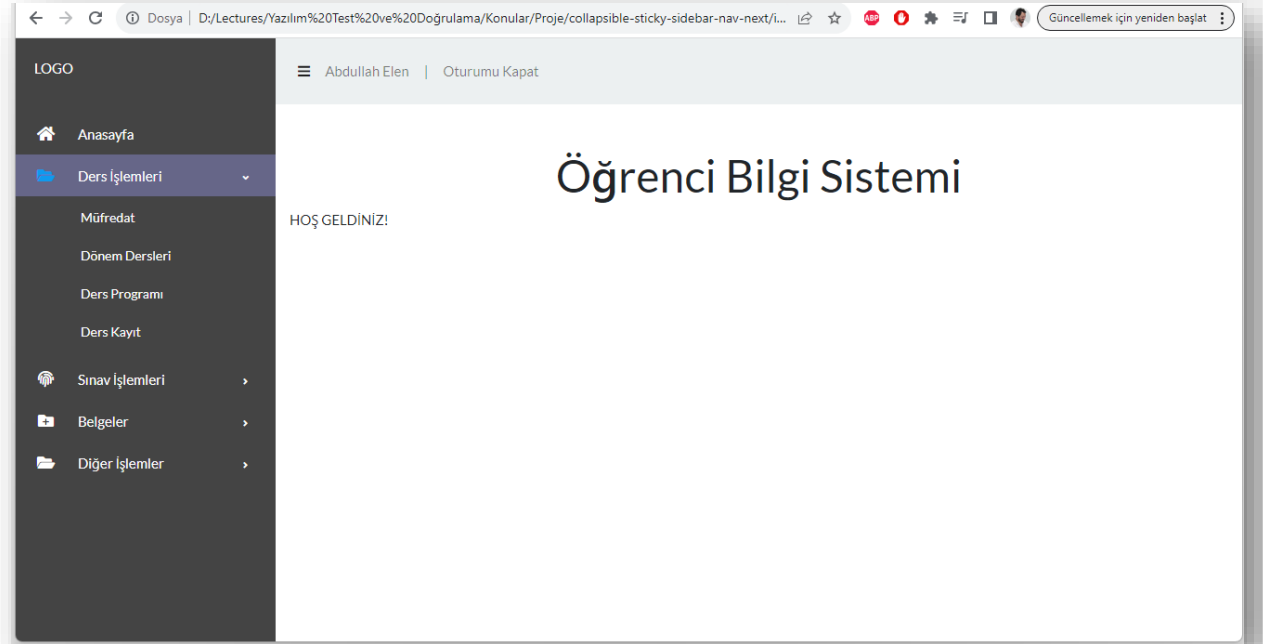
Dosya | D:/Lectures/Yazılım%20Test%20ve%20Doğrulama/Konular/Proje/collapsible-sticky-sidebar-nav-next/i...

ABP

Güncellemek için yeniden başlat

LOGO

Abdullah Elen | Oturumu Kapat

Anasayfa

Ders İşlemleri

Müfredat

Dönem Dersleri

Ders Programı

Ders Kayıt

Sınav İşlemleri

Belgeler

Diğer İşlemler

Öğrenci Bilgi Sistemi

HOŞ GELDİNİZ!